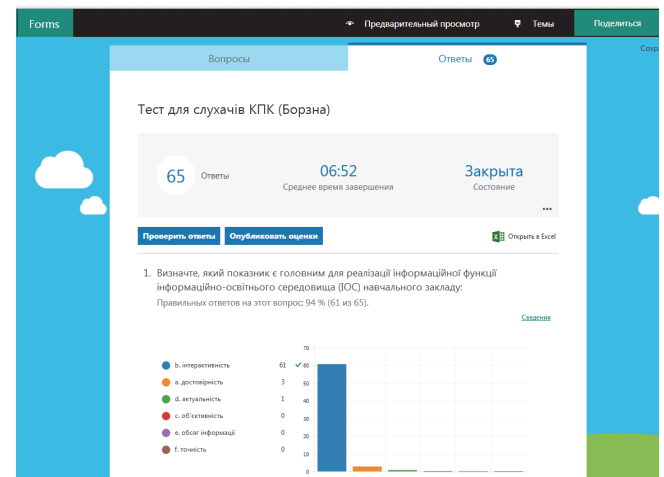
Forms

Предварительный просмотр

Темы

Поделиться

Сохр

Вопросы

Ответы 65

Тест для слухачів КПК (Борзна)

65 Ответы

06:52
Среднее время завершения

Закрыта
Состояние

...

Проверить ответы

Опубликовать оценки

Открыть в Excel

1. Визначте, який показник є головним для реалізації інформаційної функції інформаційно-освітнього середовища (ІОС) навчального закладу:

Правильных ответов на этот вопрос: 94 % (61 из 65).

Сведения

| | |
|---|---|
| b. інтерактивність | 61 ✓ |
| a. достовірність | 3 |
| d. актуальність | 1 |
| c. об'єктивність | 0 |
| e. обсяг інформації | 0 |
| f. точність | 0 |

70
60
50
40
30
20
10
0